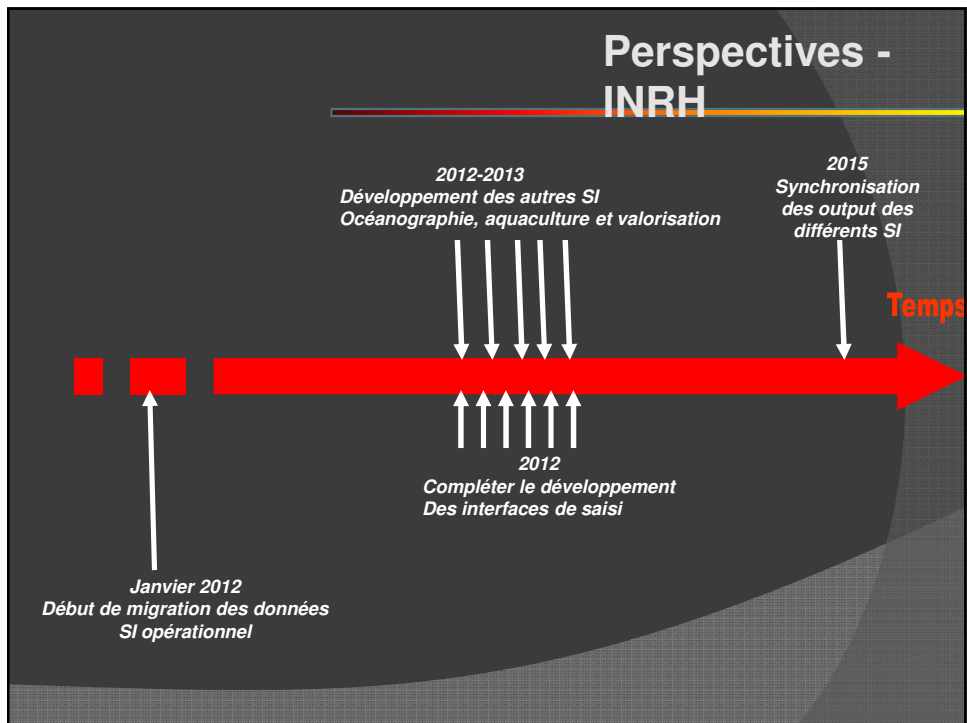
Perspectives - INRH

2012-2013
Développement des autres SI
Océanographie, aquaculture et valorisation

2015
Synchronisation des output des différents SI

Temps

2012
Compléter le développement
Des interfaces de saisi

Janvier 2012
Début de migration des données
SI opérationnel